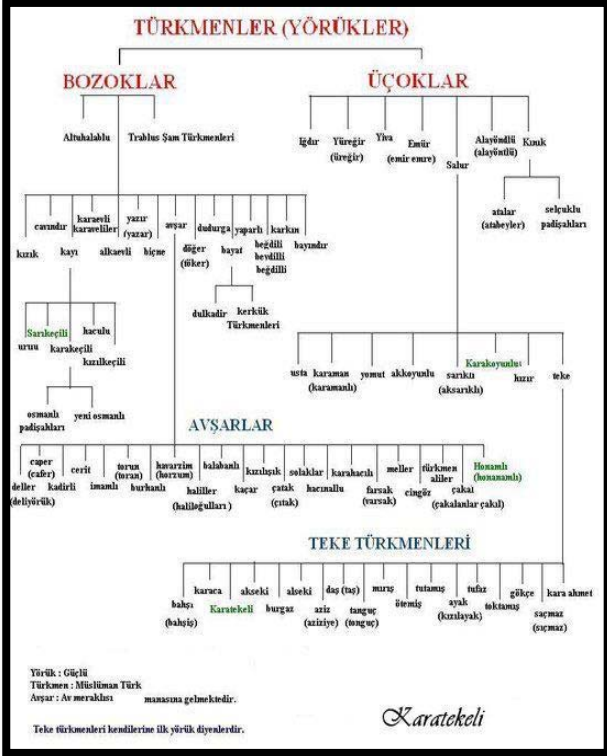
TÜRKMENLER (YÖRÜKLER)

BOZOKLAR

ÜÇOKLAR

Altuhalablu

Trablus Şam Türkmenleri

Iğdır

Yüreğir (üreğir)

Yiva

Emür (emir emre)

Salur

Alayöndlü (alayöntlü)

Kınık

atalar (atabeyler)

selçuklu padişahları

kınık

cavındır

kayı

karaevli karaveliler

alkaevli

yazır (yazar)

biçne

avşar

dudurga

döğer (töker)

yaparlı

bayat

karkın

beğdili beydilli beğdilli

bayındır

dulkadir

kerkük Türkmenleri

Sarıkeçili

uruuu

hacılu

karakeçili

kızılkeçili

osmanlı padişahları

yeni osmanlı

usta

karaman (karamanlı)

yomut

akkoyunlu

Karakoyunlu

sarıklı (aksarıklı)

hızır

teke

AVŞARLAR

caper (cafer)

deller (deliyörük)

kadirli

cerit

imamlı

torun (toran)

hurhanlı

havarzım (horzum)

haliller (haliloğulları)

balabanlı

kaçar

kızılışık

çatak (çıtak)

solaklar

hacınallu

karahacılı

farsak (varsak)

meller

cingöz

türkmen aliler

çakal (çakalanlar çakıl)

Honamlı (honanamlı)

TEKE TÜRKMENLERİ

bahşı (bahşiş)

karaca

Karatekeli

akseki

burgaz

alseki

aziz (aziziye)

daş (taş)

tanguç (tonguç)

mırış

ötemiş

tutamış

ayak (kızılayak)

tufaz

toktamış

gökçe

saçmaz (saçmaz)

kara ahmet

Yörük : Güçlü
Türkmen : Müslüman Türk
Avşar : Av meraklısı manasına gelmektedir.

Teke türkmenleri kendilerine ilk yörük diyenlerdir.

Karatekeli